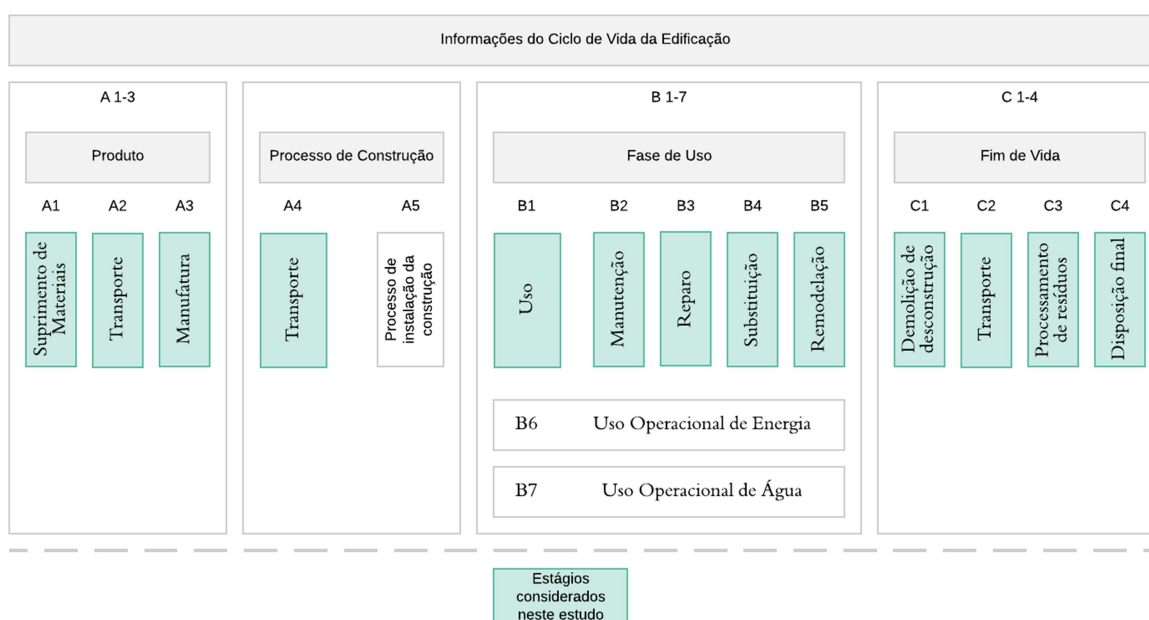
Informações do Ciclo de Vida da Edificação

A 1-3

Produto

A1 A2 A3

Suprimento de Materiais

Transporte

Manufatura

Processo de Construção

A4 A5

Transporte

Processo de instalação da construção

B 1-7

Fase de Uso

B1 B2 B3 B4 B5

Uso

Manutenção

Reparo

Substituição

Remodelação

B6 Uso Operacional de Energia

B7 Uso Operacional de Água

C 1-4

Fim de Vida

C1 C2 C3 C4

Demolição de desconstrução

Transporte

Processamento de resíduos

Disposição final

Estágios considerados neste estudo